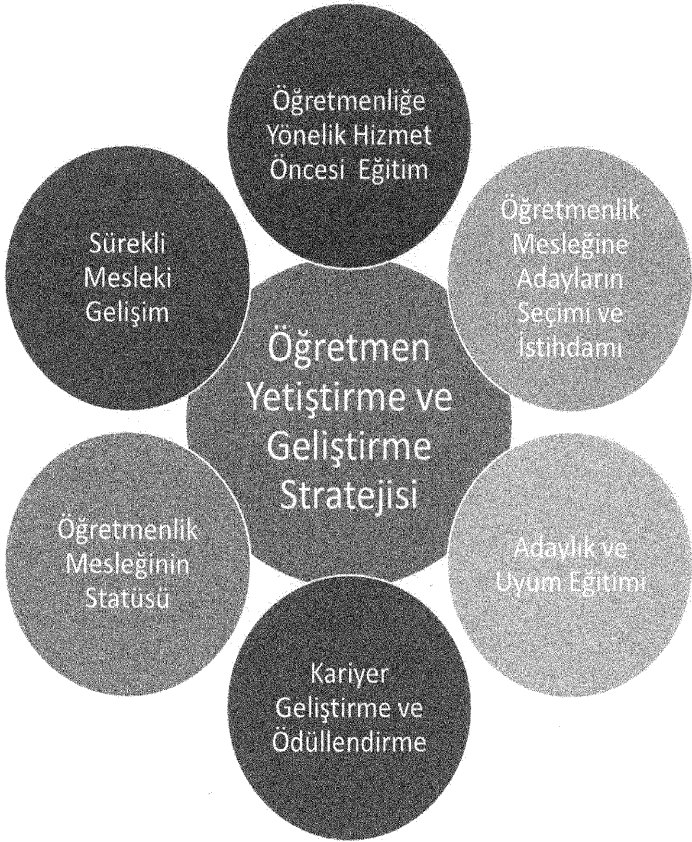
Öğretmenliğe Yönelik Hizmet Öncesi Eğitim

Öğretmenlik Mesleğine Adayların Seçimi ve İstihdamı

Adaylık ve Uyum Eğitimi

Kariyer Geliştirme ve Ödüllendirme

Öğretmenlik Mesleğinin Statüsü

Sürekli Mesleki Gelişim

Öğretmen Yetiştirme ve Geliştirme Stratejisi